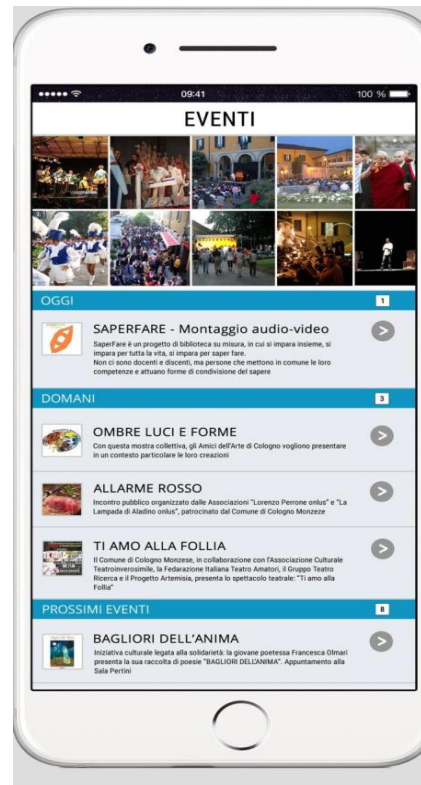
09:41

100 %

EVENTI

OGGI

1

SAPERFARE - Montaggio audio-video

SaperFare è un progetto di biblioteca su misura, in cui si impara insieme, si impara per tutta la vita, si impara per saper fare. Non ci sono docenti e discenti, ma persone che mettono in comune le loro competenze e attuano forme di condivisione del sapere

DOMANI

3

OMBRE LUCI E FORME

Con questa mostra collettiva, gli Amici dell'Arte di Cologno vogliono presentare in un contesto particolare le loro creazioni

ALLARME ROSSO

Incontro pubblico organizzato dalle Associazioni "Lorenzo Perrone onlus" e "La Lampada di Aladino onlus", patrocinato dal Comune di Cologno Monzese

TI AMO ALLA FOLLIA

Il Comune di Cologno Monzese, in collaborazione con l'Associazione Culturale Teatroinverosimile, la Federazione Italiana Teatro Amatori, il Gruppo Teatro Ricerca e il Progetto Artemisia, presenta lo spettacolo teatrale: "Ti amo alla Follia"

PROSSIMI EVENTI

8

BAGLIORI DELL'ANIMA

Iniziativa culturale legata alla solidarietà: la giovane poetessa Francesca Olmari presenta la sua raccolta di poesie "BAGLIORI DELL'ANIMA". Appuntamento alla Sala Pertini